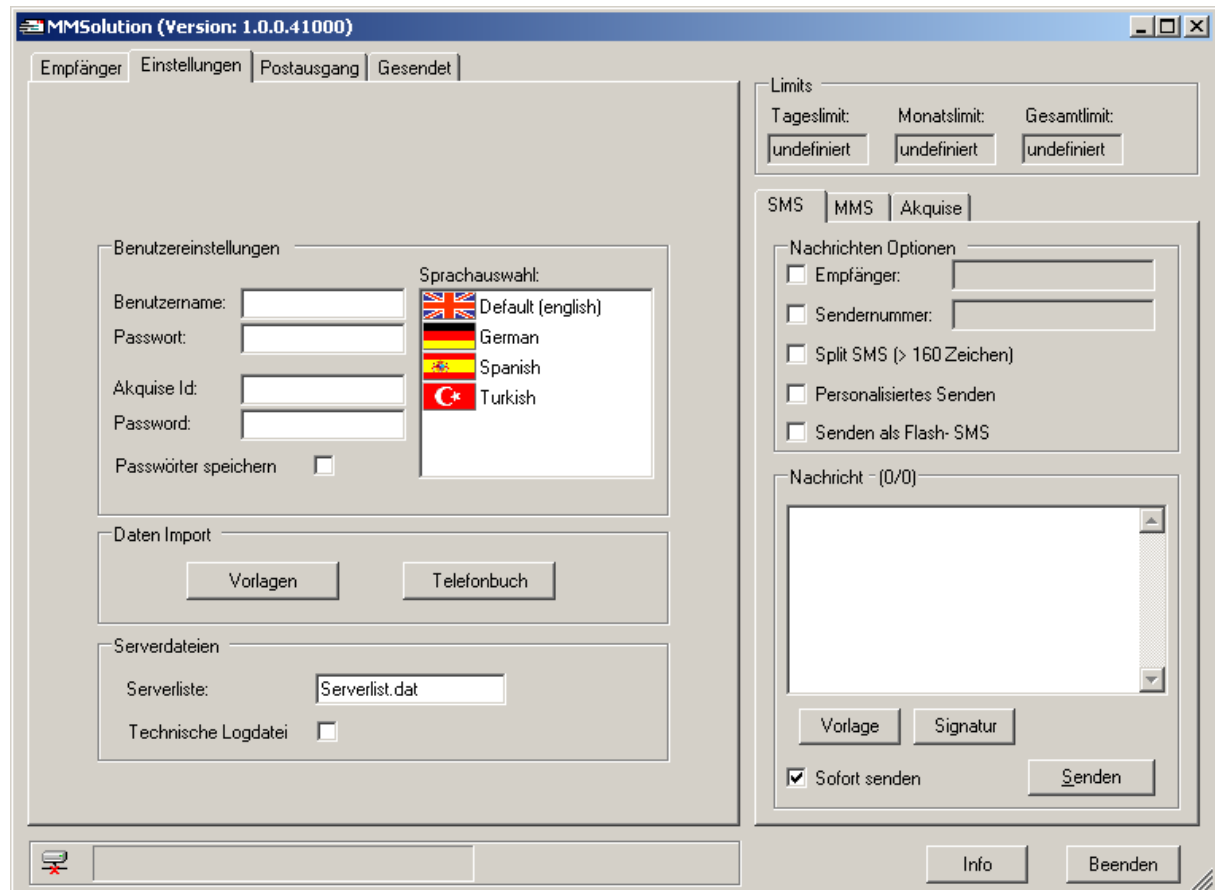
MMSolution (Version: 1.0.0.41000)

Empfänger | Einstellungen | Postausgang | Gesendet

Benutzereinstellungen

Benutzername:

Passwort:

Akquise Id:

Password:

Passwörter speichern

Sprachauswahl:

Default (english)

German

Spanish

Turkish

Daten Import

Vorlagen

Telefonbuch

Serverdateien

Serverliste: Serverlist.dat

Technische Logdatei

Limits

Tageslimit: undefiniert

Monatslimit: undefiniert

Gesamtlimit: undefiniert

SMS | MMS | Akquise

Nachrichten Optionen

Empfänger:

Sendernummer:

Split SMS (> 160 Zeichen)

Personalisiertes Senden

Senden als Flash- SMS

Nachricht - (0/0)

Vorlage

Signatur

Sofort senden

Senden

Info

Beenden